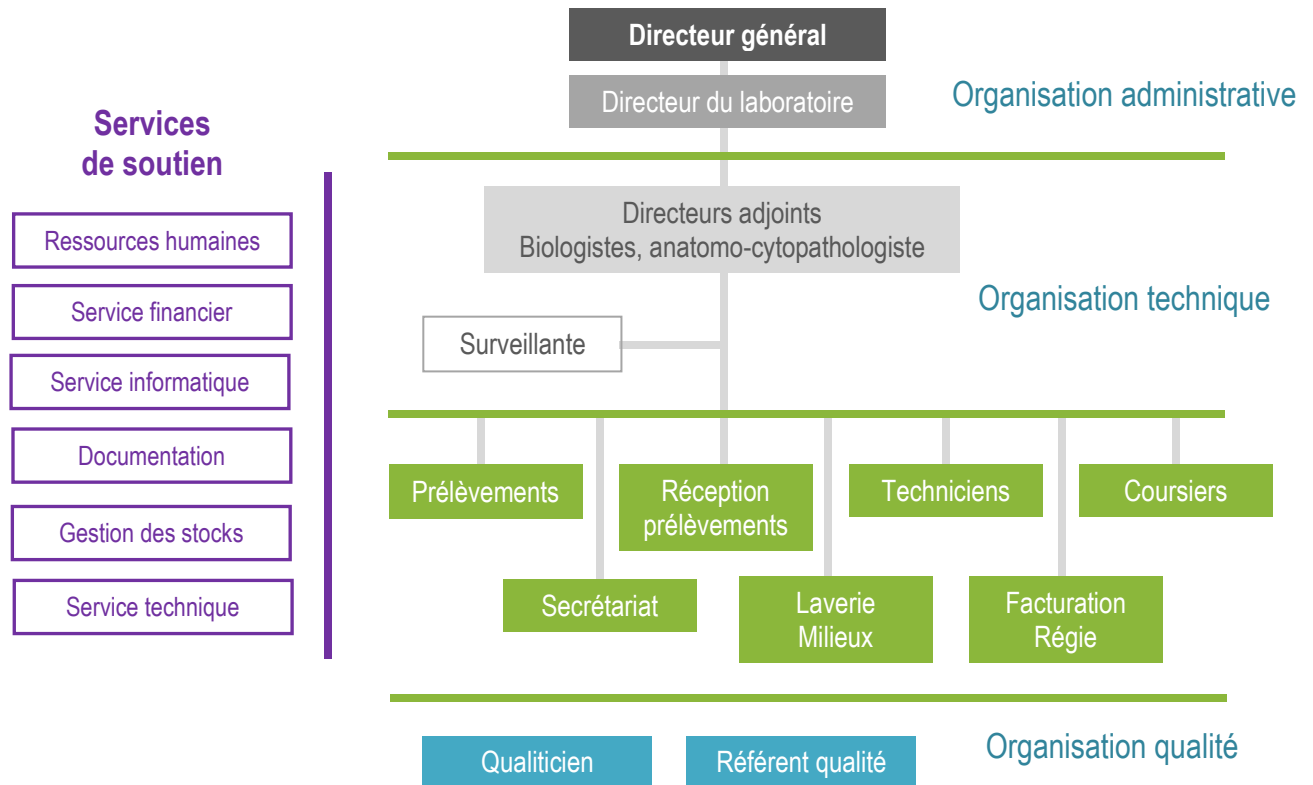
Services de soutien

Ressources humaines

Service financier

Service informatique

Documentation

Gestion des stocks

Service technique

Directeur général

Directeur du laboratoire

Organisation administrative

Directeurs adjoints
Biologistes, anatomo-cytopathologiste

Organisation technique

Surveillante

Prélèvements

Réception prélèvements

Techniciens

Coursiers

Secrétariat

Laverie
Milieux

Facturation
Régie

Organisation qualité

Qualiticien

Référent qualité